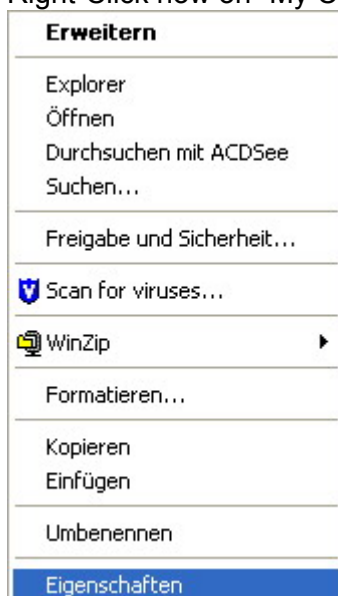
Right Click now on "My C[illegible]

Erweitern

Explorer
Öffnen
Durchsuchen mit ACDSee
Suchen...

Freigabe und Sicherheit...

Scan for viruses...

WinZip

Formatieren...

Kopieren
Einfügen

Umbenennen

Eigenschaften